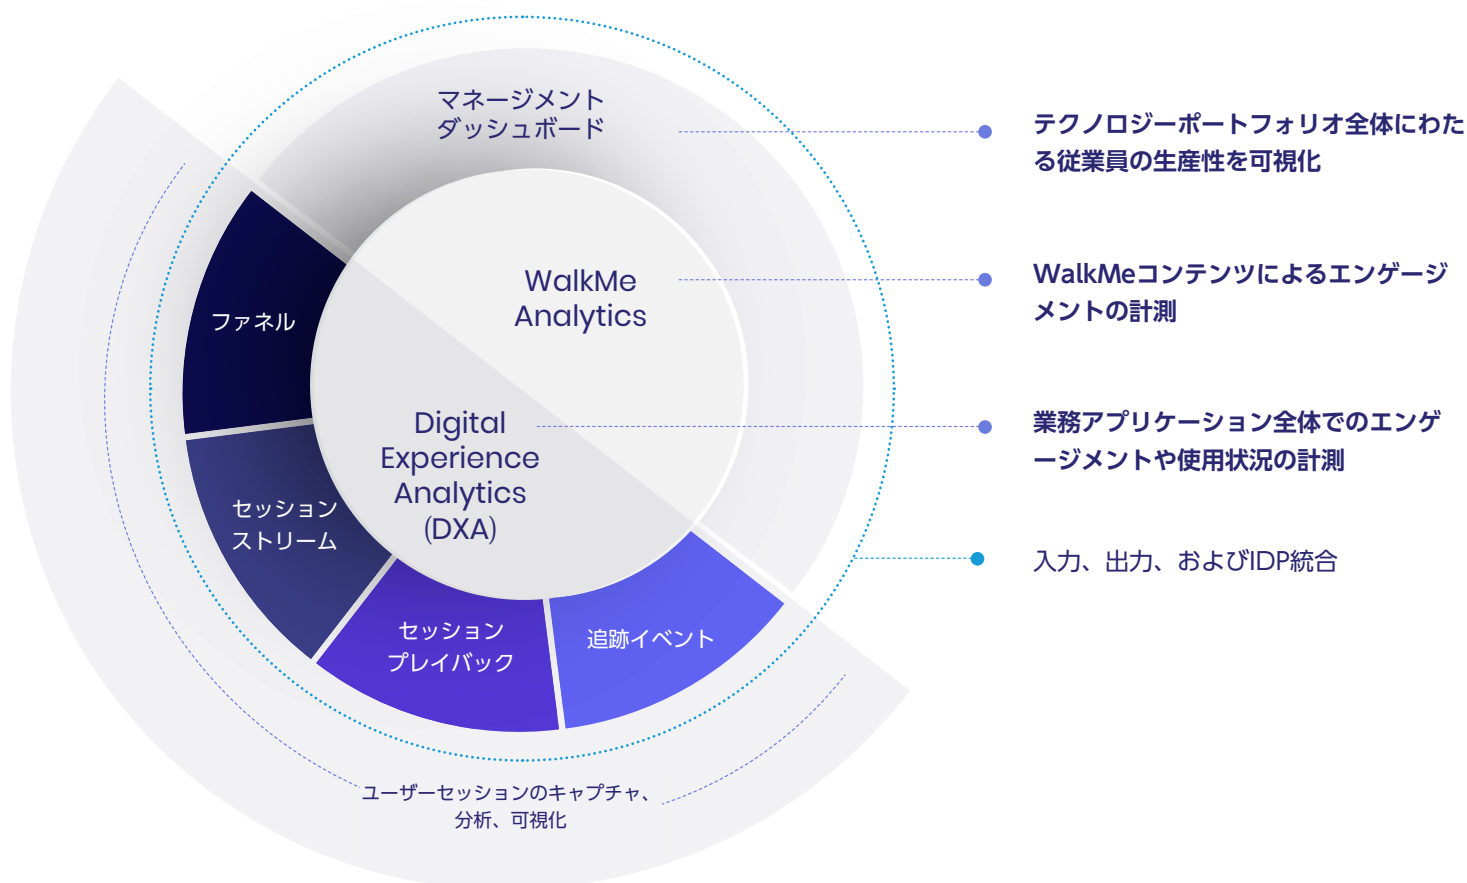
マネージメント
ダッシュボード

テクノロジーポートフォリオ全体にわたる従業員の生産性を可視化

WalkMe
Analytics

WalkMeコンテンツによるエンゲージメントの計測

ファネル

Digital
Experience
Analytics
(DXA)

業務アプリケーション全体でのエンゲージメントや使用状況の計測

セッション
ストリーム

入力、出力、およびIDP統合

セッション
プレイバック

追跡イベント

ユーザーセッションのキャプチャ、
分析、可視化